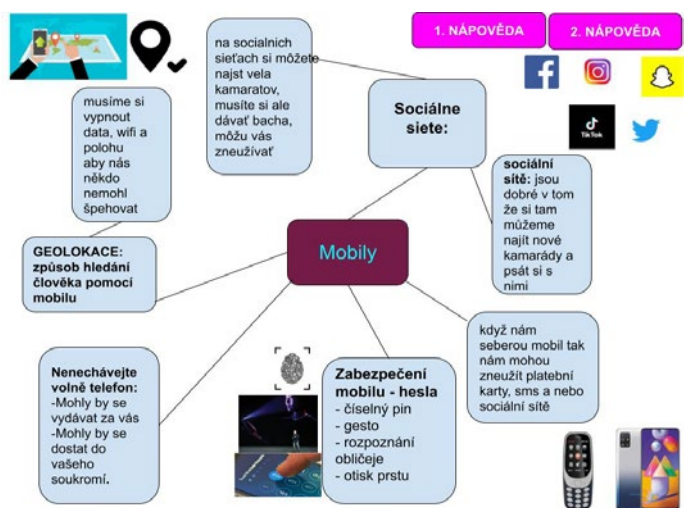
1. NÁPOVĚDA

2. NÁPOVĚDA

na socialnich sieťach si môžete najst vela kamaratov, musíte si ale dávať bacha, môžu vás zneužívať

Sociálne siete:

musíme si vypnout data, wifi a polohu aby nás někdo nemohl špehovat

sociální sítě: jsou dobré v tom že si tam můžeme najít nové kamarády a psát si s nimi

TikTok

Mobily

GEOLOKACE: způsob hledání člověka pomocí mobilu

když nám seberou mobil tak nám mohou zneužít platební karty, sms a nebo sociální sítě

Nenechávejte volně telefon:
-Mohly by se vydávat za vás
-Mohly by se dostat do vašeho soukromí.

Zabezpečení mobilu - hesla
- číselný pin
- gesto
- rozpoznání obličeje
- otisk prstu